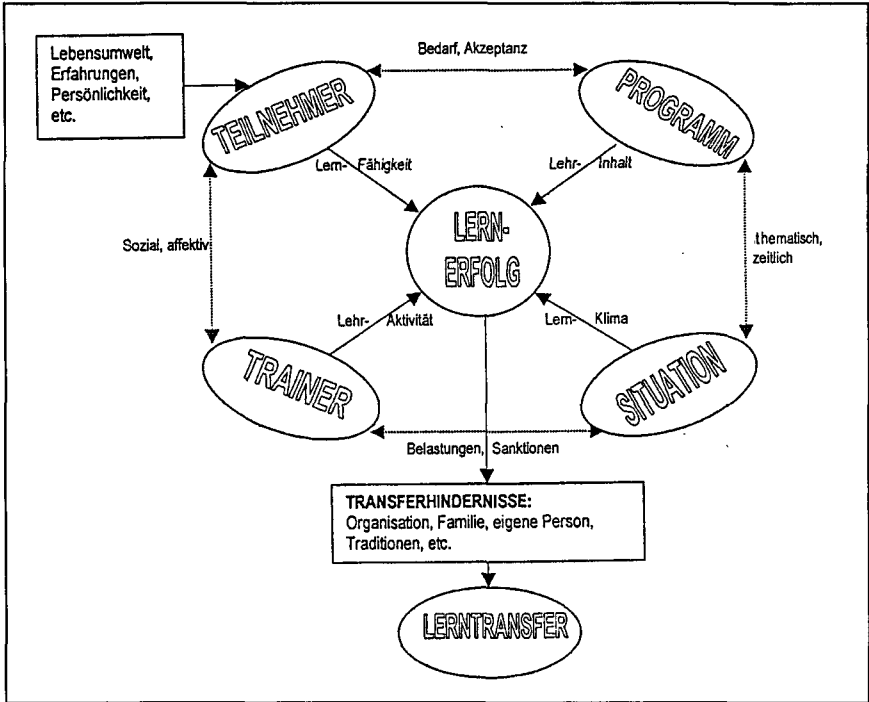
Lebensumwelt, Erfahrungen, Persönlichkeit, etc.

Bedarf, Akzeptanz

TEILNEHMER

PROGRAMM

Lern- Fähigkeit

Lehr- Inhalt

LERN-ERFOLG

Sozial, affektiv

thematisch, zeitlich

Lehr- Aktivität

Lern- Klima

TRAINER

SITUATION

Belastungen, Sanktionen

TRANSFERHINDERNISSE:
Organisation, Familie, eigene Person, Traditionen, etc.

LERNTRANSFER